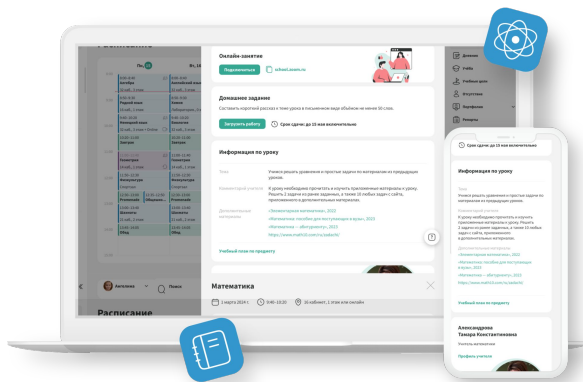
Пн, 26

Вт, 14

Онлайн-занятие

Подключиться

school.skolo.ru

Домашнее задание

Составить короткий рассказ о теме урока в письменном виде объёмом не менее 50 слов.

Загрузить работу

Срок сдачи: до 15 мая включительно

Информация по уроку

Тема

Учимся решать уравнения и простые задачи по материалам из предыдущих уроков.

Комментарий учителя

К уроку необходимо прочитать и изучить приложенные материалы к уроку. Решить 2 задачи из раздела задания, а также 10 любых задач с сайта, приложенного в дополнительных материалах.

Дополнительные материалы

«Элементарная математика», 2022
«Математика: пособие для поступающих в вузы», 2023
«Математика — абитуриенту», 2023
https://www.mathO.com/ru/pdaehb/

Учебный план по предмету

Математика

1 марта 2024 г.

8:40–10:20

26 кабинет, 1 этаж или онлайн

Расписание

Дневник

Учёба

Учебные дела

Отсутствия

Портфолио

Ресурсы

Срок сдачи: до 15 мая включительно

Информация по уроку

Тема

Учимся решать уравнения и простые задачи по материалам из предыдущих уроков.

Комментарий учителя

К уроку необходимо прочитать и изучить приложенные материалы к уроку. Решить 2 задачи из раздела задания, а также 10 любых задач с сайта, приложенного в дополнительных материалах.

Дополнительные материалы

«Элементарная математика», 2022
«Математика: пособие для поступающих в вузы», 2023
«Математика — абитуриенту», 2023
https://www.mathO.com/ru/pdaehb/

Учебный план по предмету

Александрова Тамара Константиновна

Учитель математики

Профиль учителя